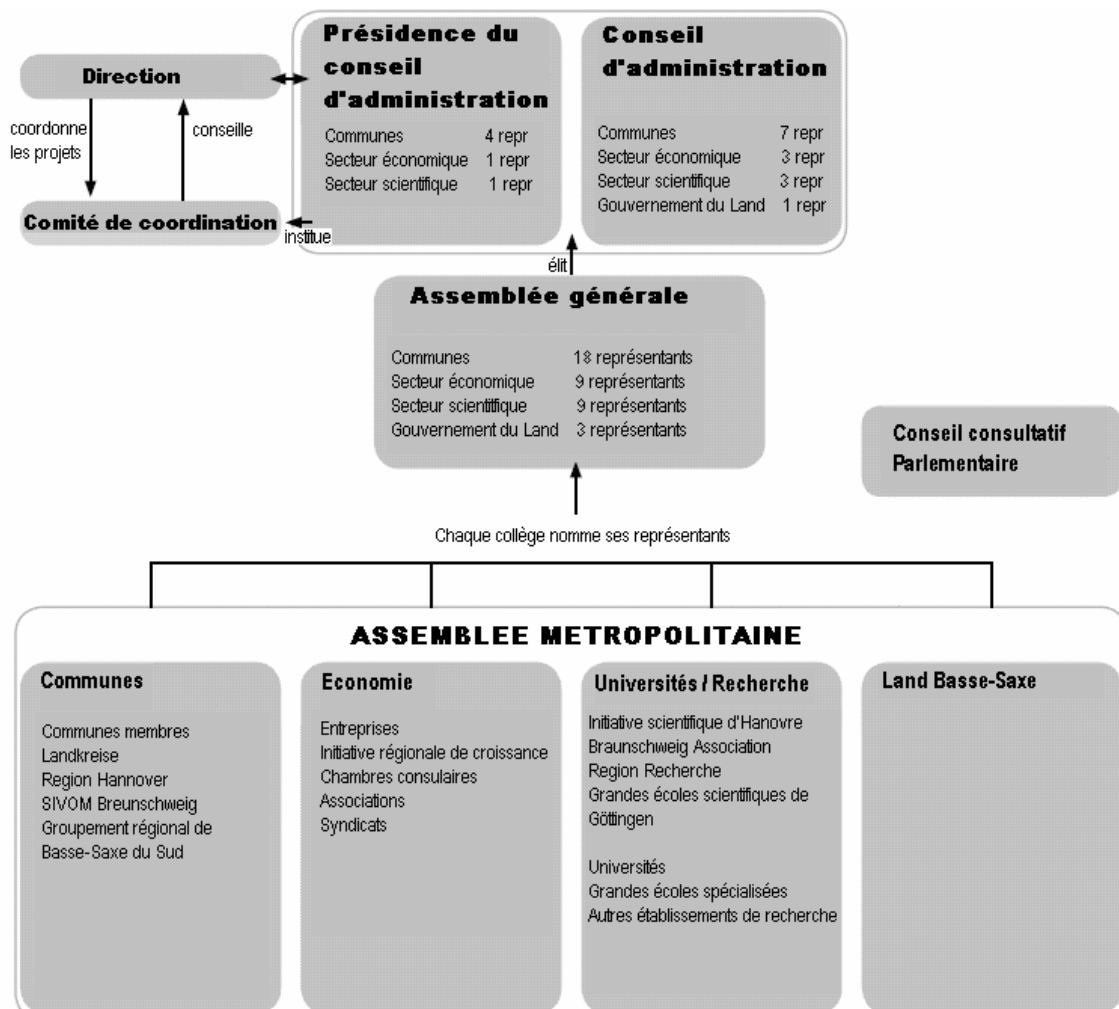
Direction

coordonne les projets

conseille

Comité de coordination

institue

Présidence du conseil d'administration

Communes 4 repr
Secteur économique 1 repr
Secteur scientifique 1 repr

Conseil d'administration

Communes 7 repr
Secteur économique 3 repr
Secteur scientifique 3 repr
Gouvernement du Land 1 repr

élit

Assemblée générale

Communes 18 représentants
Secteur économique 9 représentants
Secteur scientifique 9 représentants
Gouvernement du Land 3 représentants

Conseil consultatif Parlementaire

Chaque collège nomme ses représentants

ASSEMBLEE METROPOLITAINE

Communes

Communes membres
Landkreise
Region Hannover
SIVOM Breunschweig
Groupement régional de Basse-Saxe du Sud

Economie

Entreprises
Initiative régionale de croissance
Chambres consulaires
Associations
Syndicats

Universités / Recherche

Initiative scientifique d'Hanovre
Braunschweig Association
Region Recherche
Grandes écoles scientifiques de Göttingen

Universités
Grandes écoles spécialisées
Autres établissements de recherche

Land Basse-Saxe